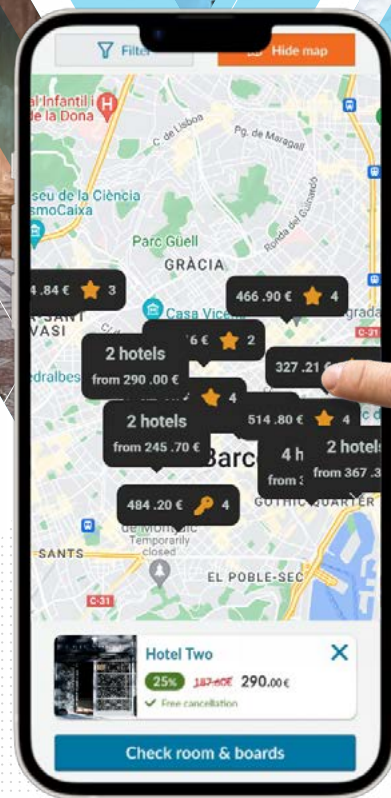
Filter

Hide map

al Infantil i la Dona

C. de Lisboa

Pg. de Maragall

seu de la Ciència smoCaixa

Ronda del Guinardó

Parc Güell

GRÀCIA

4.84 € 3

Casa Vicens

466.90 € 4

VASI

76 € 2

2 hotels from 290.00 €

327.21 €

C-31

edralbes

4

2 hotels from 245.70 €

514.80 € 4

Barc

4 h from

2 hotels from 367.3

484.20 € 4

GOTHIC QUARTER

de Montjuïc Temporarily closed

SANTS

C-31

EL POBLE-SEC

Hotel Two

25%

387.60€

290.00€

Free cancellation

Check room & boards